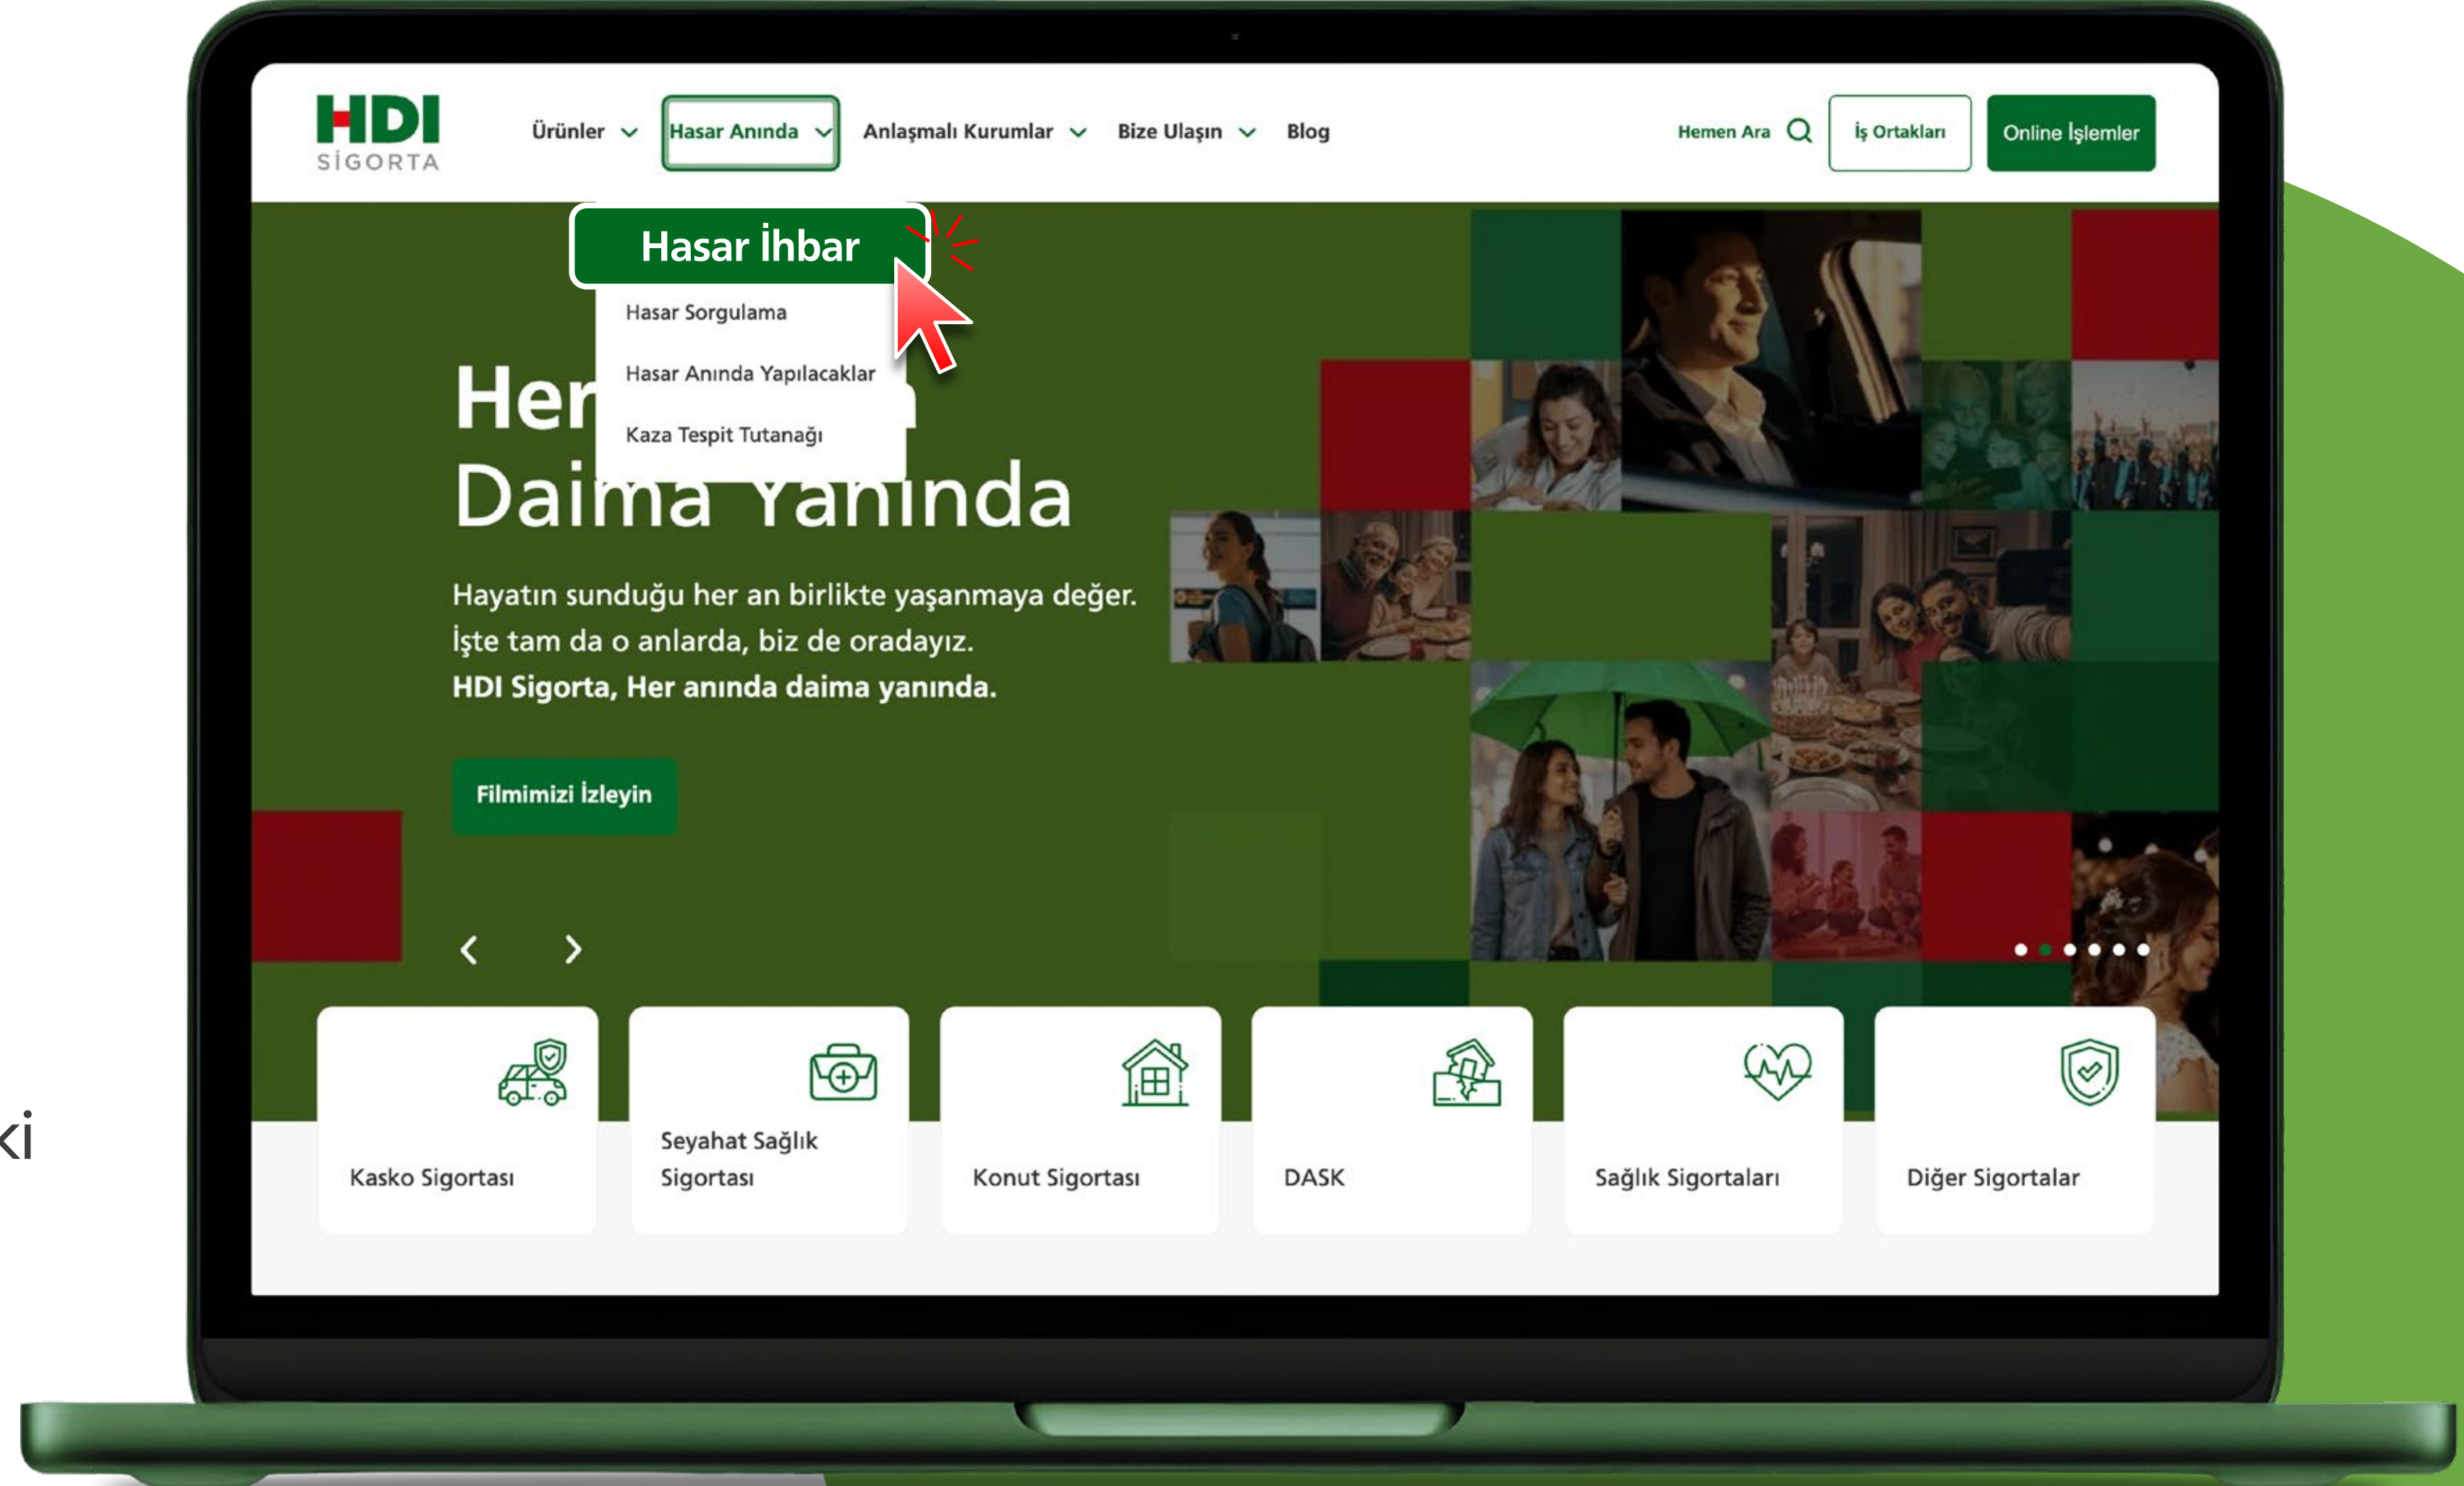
HDI SİGORTA

Ürünler
Hasar Anında
Anlaşmalı Kurumlar
Bize Ulaşın
Blog
Hemen Ara
İş Ortakları
Online İşlemler

Hasar İhbar
Hasar Sorgulama
Hasar Anında Yapılacaklar
Kaza Tespit Tutanağı

Her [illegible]
Daima Yanında

Hayatın sunduğu her an birlikte yaşanmaya değer.
İşte tam da o anlarda, biz de oradayız.
HDI Sigorta, Her anında daima yanında.

Filmimizi İzleyin

Kasko Sigortası
Seyahat Sağlık Sigortası
Konut Sigortası
DASK
Sağlık Sigortaları
Diğer Sigortalar

ki